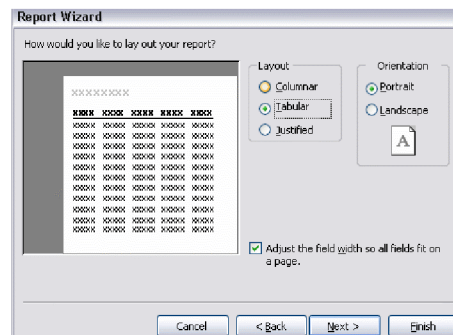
Report Wizard

How would you like to lay out your report?

XXXXXXXX

| XXXX | XXXX | XXXX | XXXX | XXXX |
|---|---|---|---|---|
| XXXX | XXXX | XXXX | XXXX | XXXX |
| XXXX | XXXX | XXXX | XXXX | XXXX |
| XXXX | XXXX | XXXX | XXXX | XXXX |
| XXXX | XXXX | XXXX | XXXX | XXXX |
| XXXX | XXXX | XXXX | XXXX | XXXX |
| XXXX | XXXX | XXXX | XXXX | XXXX |
| XXXX | XXXX | XXXX | XXXX | XXXX |
| XXXX | XXXX | XXXX | XXXX | XXXX |
| XXXX | XXXX | XXXX | XXXX | XXXX |
| XXXX | XXXX | XXXX | XXXX | XXXX |
| XXXX | XXXX | XXXX | XXXX | XXXX |
| XXXX | XXXX | XXXX | XXXX | XXXX |

Layout
Columnar
Tabular
Justified

Orientation
Portrait
Landscape

A

Adjust the field width so all fields fit on a page.

Cancel
< Back
Next >
Finish